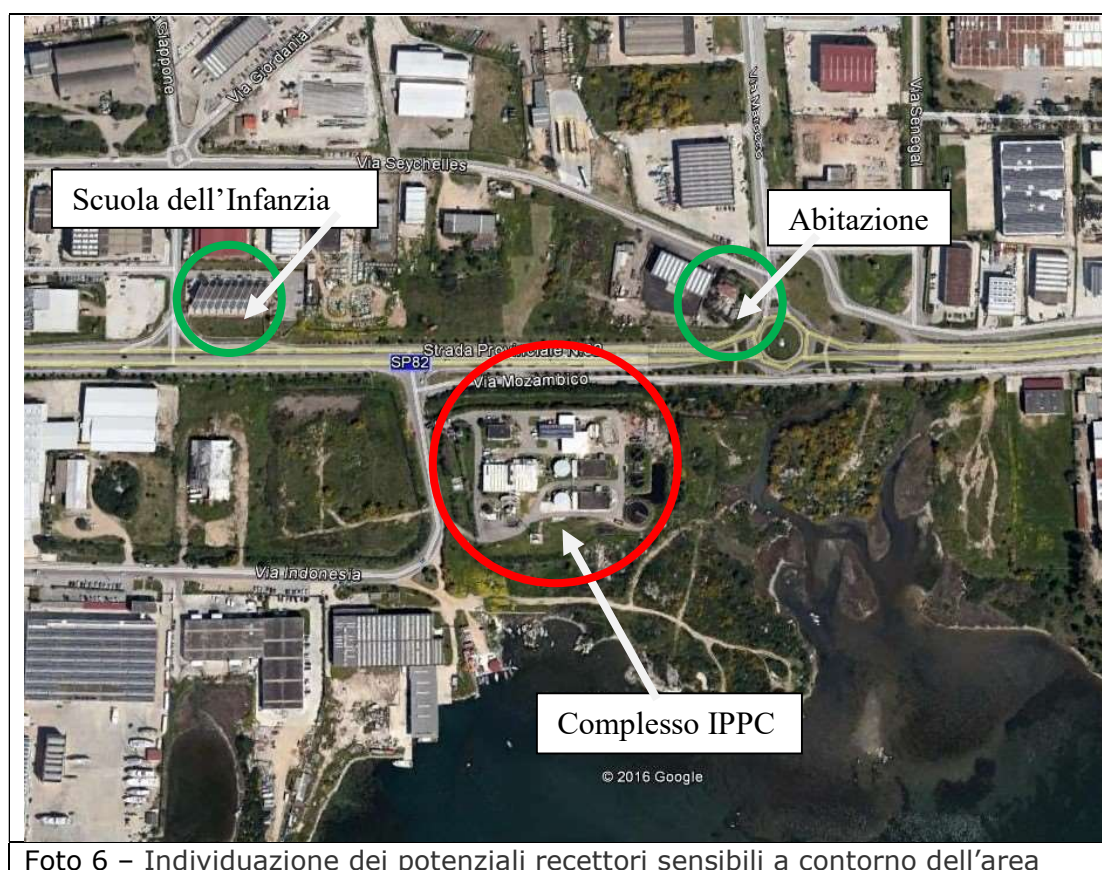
Via Giappone
Via Giordania
Via Seychelles
Via Marocco
Via Senegal
Scuola dell'Infanzia
Abitazione
SP82
Strada Provinciale N.82
Via Mozambico
Via Indonesia
Complesso IPPC
© 2016 Google

Foto 6 – Individuazione dei potenziali recettori sensibili a contorno dell'area